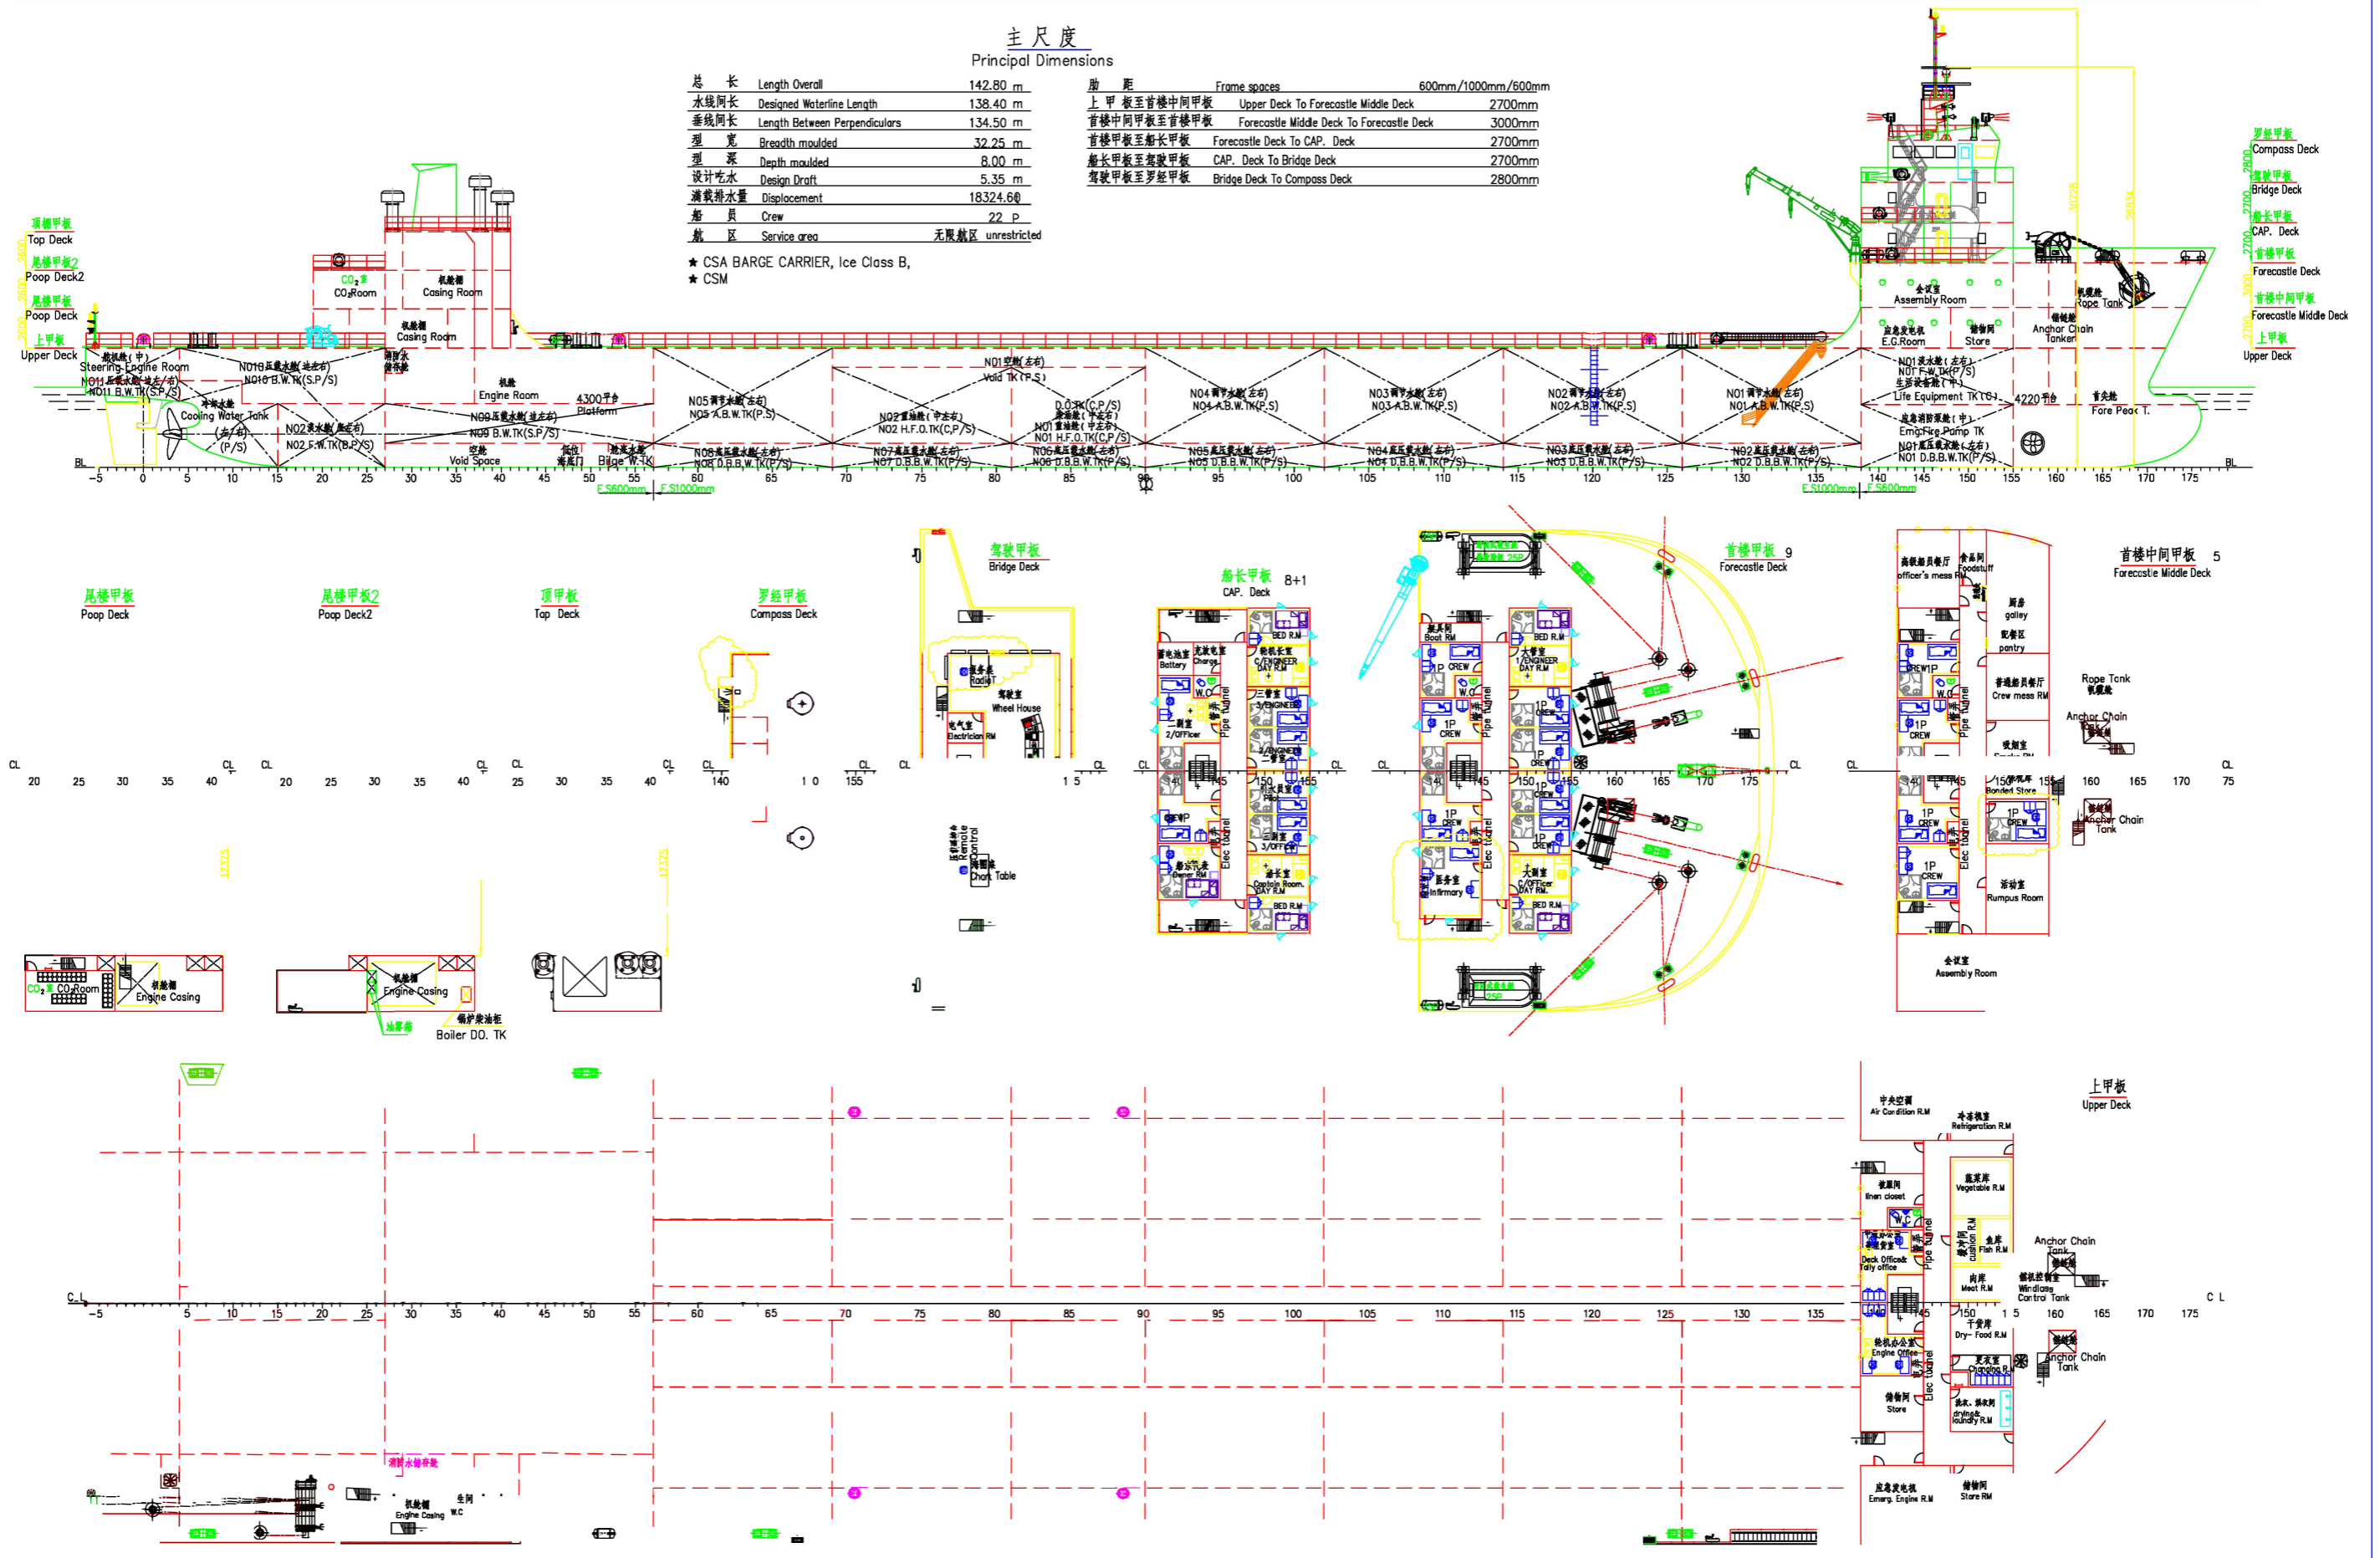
主尺度
Principal Dimensions

| 总长 | Length Overall | 142.80 m |
|---|---|---|
| 水线间长 | Designed Waterline Length | 138.40 m |
| 垂线间长 | Length Between Perpendiculars | 134.50 m |
| 型宽 | Breadth moulded | 32.25 m |
| 型深 | Depth moulded | 8.00 m |
| 设计吃水 | Design Draft | 5.35 m |
| 满载排水量 | Displacement | 18324.60 |
| 船员 | Crew | 22 P |
| 航区 | Service area | 无限航区 unrestricted |

★ CSA BARGE CARRIER, Ice Class B,
★ CSM

| 肋距 | Frame spaces | 600mm/1000mm/600mm |
|---|---|---|
| 上甲板至首楼中间甲板 | Upper Deck To Forecastle Middle Deck | 2700mm |
| 首楼中间甲板至首楼甲板 | Forecastle Middle Deck To Forecastle Deck | 3000mm |
| 首楼甲板至船长甲板 | Forecastle Deck To CAP. Deck | 2700mm |
| 船长甲板至驾驶甲板 | CAP. Deck To Bridge Deck | 2700mm |
| 驾驶甲板至罗经甲板 | Bridge Deck To Compass Deck | 2800mm |

顶棚甲板 Top Deck
尾楼甲板2 Poop Deck2
尾楼甲板 Poop Deck
上甲板 Upper Deck
CO₂室 CO₂Room
机舱棚 Casing Room
机舱棚 Casing Room
舵机舱(中) Steering Engine Room
N010压载水舱(左右) N010 B.W.TK(S.P/S)
N011压载水舱(左右) N011 B.W.TK(S.P/S)
冷却水舱 Cooling Water Tank (左/右) (P/S)
N02淡水舱(左右) N02 F.W.TK(S.P/S)
机舱 Engine Room
4300平台 Platform
N09压载水舱(左右) N09 B.W.TK(S/P/S)
空舱 Void Space
污油水舱 Bilge W.TK
N05调节水舱(左右) N05 A.B.W.TK(P.S)
N02重油舱(中左右) N02 H.F.O.TK(C,P/S)
N01空舱(左右) N01 Void TK(P.S)
D.O.TK(C,P/S)
N01重油舱(中左右) N01 H.F.O.TK(C,P/S)
N04调节水舱(左右) N04 A.B.W.TK(P.S)
N03调节水舱(左右) N03 A.B.W.TK(P.S)
N02调节水舱(左右) N02 A.B.W.TK(P.S)
N01调节水舱(左右) N01 A.B.W.TK(P.S)
N08底压载水舱(左右) N08 D.B.B.W.TK(P/S)
N07底压载水舱(左右) N07 D.B.B.W.TK(P/S)
N06底压载水舱(左右) N06 D.B.B.W.TK(P/S)
N05底压载水舱(左右) N05 D.B.B.W.TK(P/S)
N04底压载水舱(左右) N04 D.B.B.W.TK(P/S)
N03底压载水舱(左右) N03 D.B.B.W.TK(P/S)
N02底压载水舱(左右) N02 D.B.B.W.TK(P/S)
N01底压载水舱(左右) N01 D.B.B.W.TK(P/S)
会议室 Assembly Room
应急发电机 E.G.Room
储物间 Store
锚链舱 Anchor Chain Tanker
缆绳舱 Rope Tank
N01淡水舱(左右) N01 F.W.TK(P/S)
生活设备舱(中) Life Equipment TK(C)
4220平台
首尖舱 Fore Peak T.
应急消防泵舱(中) Emg.Fire Pump TK
罗经甲板 Compass Deck
驾驶甲板 Bridge Deck
船长甲板 CAP. Deck
首楼甲板 Forecastle Deck
首楼中间甲板 Forecastle Middle Deck
上甲板 Upper Deck
BL
-5 0 5 10 15 20 25 30 35 40 45 50 55 60 65 70 75 80 85 90 95 100 105 110 115 120 125 130 135 140 145 150 155 160 165 170 175
F.S600mm F.S1000mm F.S1000mm F.S600mm

尾楼甲板 Poop Deck
尾楼甲板2 Poop Deck2
顶甲板 Top Deck
罗经甲板 Compass Deck
驾驶甲板 Bridge Deck
船长甲板 8+1 CAP. Deck
首楼甲板 9 Forecastle Deck
首楼中间甲板 5 Forecastle Middle Deck
CO₂室 CO₂Room
机舱棚 Engine Casing
机舱棚 Engine Casing
锅炉柴油柜 Boiler DO. TK
报务室 Radio T
驾驶室 Wheel House
电气室 Electrician RM
遥控台 Remote Control
海图桌 Chart Table
蓄电池室 Battery
充放电室 Charge
BED RM
轮机长室 C/ENGINEER DAY RM
二管室 3/ENGINEER
二副室 2/Officer
三管轮 3/ENGINEER
船东室 Owner RM
船长室 Captain Room DAY RM
三副室 3/OFFICER
Pipe tunnel
Elec tunnel
救生艇 Boat RM
1P CREW
大管室 1/ENGINEER DAY RM
医务室 Infirmary
大副室 C/Officer DAY RM
W.C
高级船员餐厅 officer's mess RM
食品间 Foodstuff
厨房 galley
配餐区 pantry
普通船员餐厅 Crew mess RM
吸烟室 Smoke RM
保税库 Bonded Store
活动室 Rumpus Room
会议室 Assembly Room
Rope Tank 缆绳舱
Anchor Chain Tank
锚链舱 Anchor Chain Tank
CL
20 25 30 35 40 140 150 155 160 165 170 175
12325

上甲板 Upper Deck
中央空调 Air Condition R.M
冷冻机室 Refrigeration R.M
被服间 linen closet
蔬菜库 Vegetable R.M
鱼库 Fish R.M
肉库 Meat R.M
甲板办公室 Deck Office& Tally office
轮机办公室 Engine Office
干货库 Dry-Food R.M
更衣室 Changing R.M
洗衣、烘衣间 drying& laundry R.M
储物间 Store
锚机控制室 Windlass Control Tank
Anchor Chain Tank 锚链舱
Anchor Chain Tank
应急发电机 Emerg. Engine R.M
储物间 Store RM
消防水储存舱
机舱棚 Engine Casing
卫生间 W.C
C L
-5 5 10 15 20 25 30 35 40 45 50 55 60 65 70 75 80 85 90 95 100 105 110 115 120 125 130 135 145 150 155 160 165 170 175